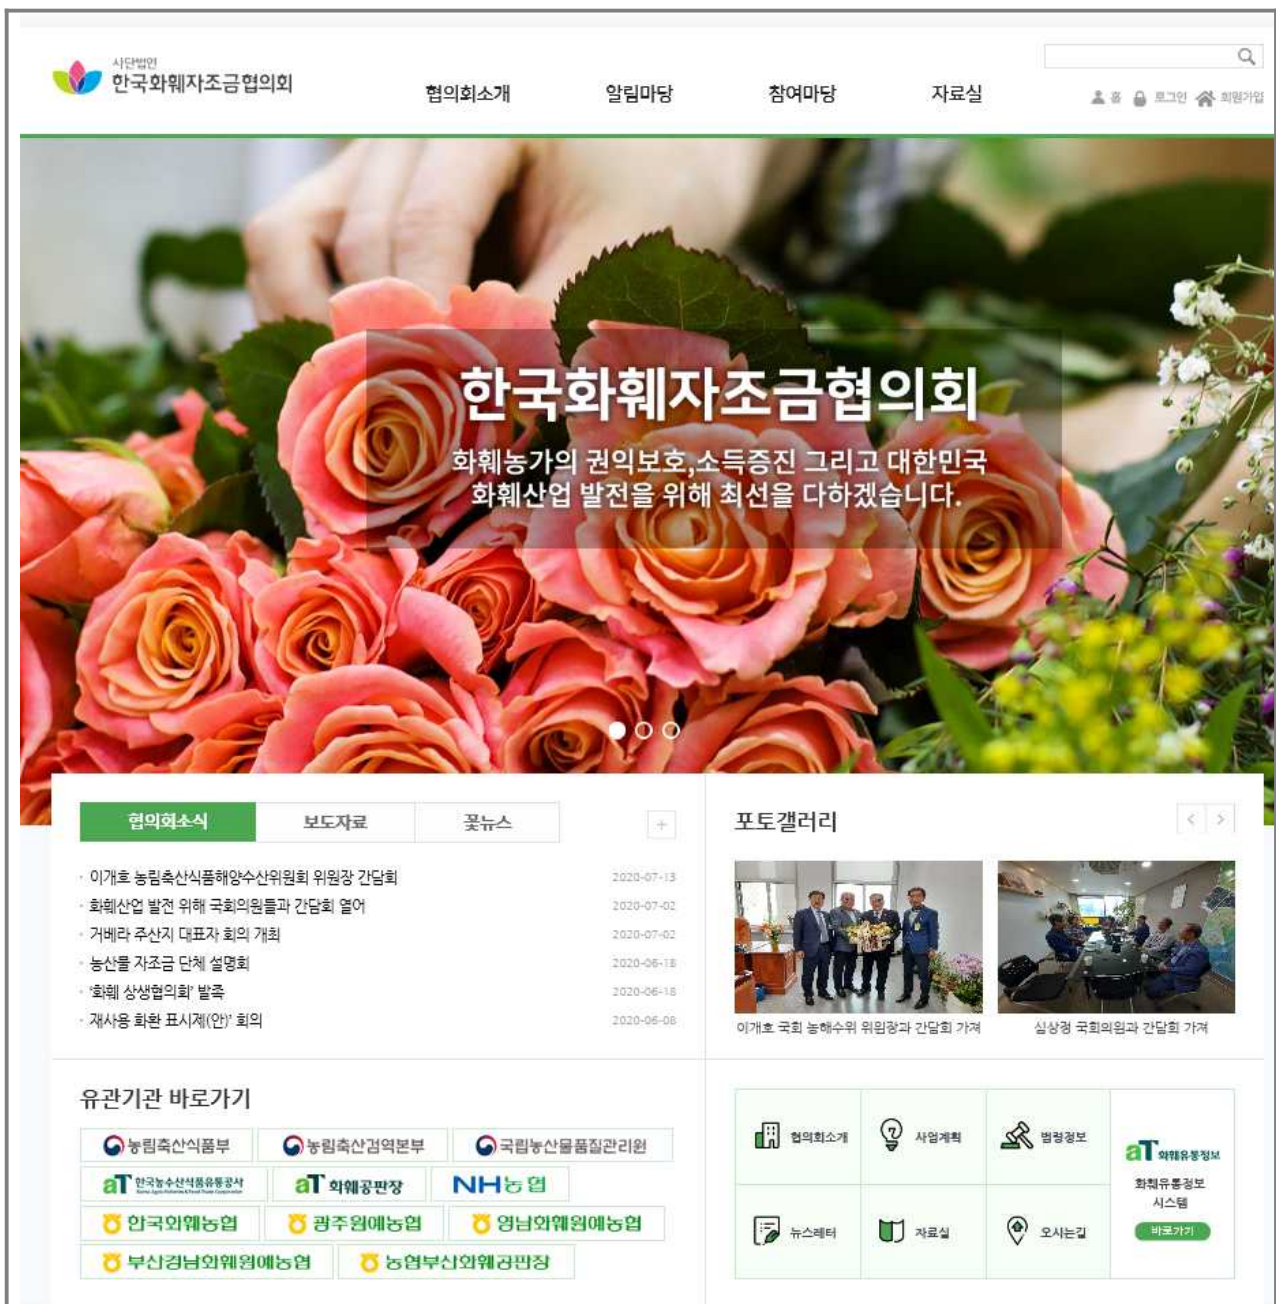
사단법인
한국화훼자조금협의회

협의회소개 알림마당 참여마당 자료실

홈 로그인 회원가입

한국화훼자조금협의회

화훼농가의 권익보호,소득증진 그리고 대한민국 화훼산업 발전을 위해 최선을 다하겠습니다.

협의회소식 보도자료 꽃뉴스 +

· 이개호 농림축산식품해양수산위원회 위원장 간담회 2020-07-13
· 화훼산업 발전 위해 국회의원들과 간담회 열어 2020-07-02
· 거베라 주산지 대표자 회의 개최 2020-07-02
· 농산물 자조금 단체 설명회 2020-06-18
· '화훼 상생협의회' 발족 2020-06-18
· 재사용 화환 표시제(안)' 회의 2020-06-08

포토갤러리

이개호 국회 농해수위 위원장과 간담회 가져
심상정 국회의원과 간담회 가져

유관기관 바로가기

농림축산식품부
농림축산검역본부
국립농산물품질관리원
aT 한국농수산식품유통공사
aT 화훼공판장
NH농협
한국화훼농협
광주원예농협
영남화훼원예농협
부산경남화훼원예농협
농협부산화훼공판장

협의회소개
사업계획
법령정보
aT 화훼유통정보
화훼유통정보 시스템
바로가기
뉴스레터
자료실
오시는길